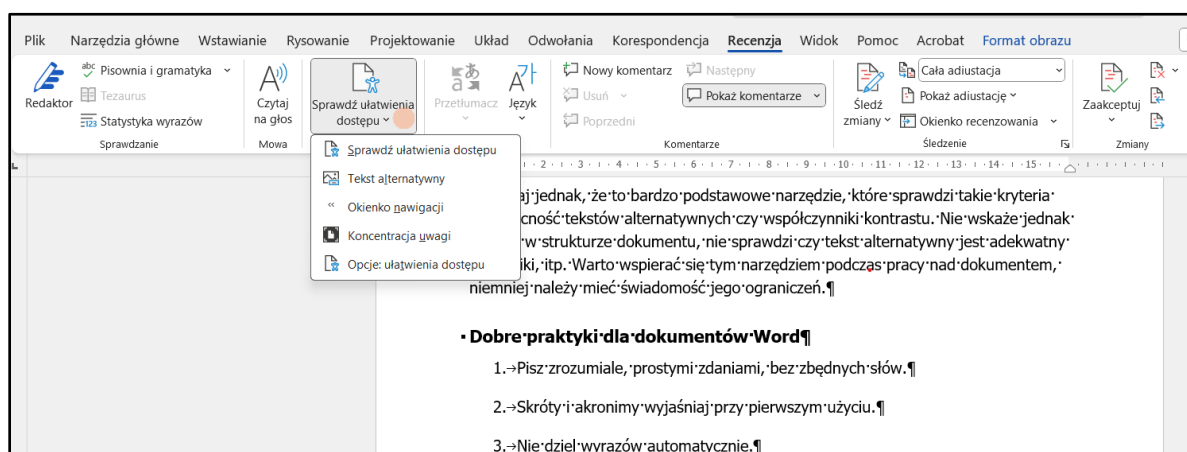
Plik Narzędzia główne Wstawianie Rysowanie Projektowanie Układ Odwołania Korespondencja Recenzja Widok Pomoc Acrobat Format obrazu

Redaktor
Pisownia i gramatyka
Tezaurus
Statystyka wyrazów
Sprawdzanie

Czytaj na głos
Mowa

Sprawdź ułatwienia dostępu

Przetłumacz
Język

Nowy komentarz
Usuń
Poprzedni
Następny
Pokaż komentarze
Komentarze

Śledź zmiany
Cała adiustacja
Pokaż adiustację
Okienko recenzowania
Śledzenie

Zaakceptuj
Zmiany

Sprawdź ułatwienia dostępu
Tekst alternatywny
Okienko nawigacji
Koncentracja uwagi
Opcje: ułatwienia dostępu

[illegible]aj jednak, że to bardzo podstawowe narzędzie, które sprawdzi takie kryteria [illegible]cność tekstów alternatywnych czy współczynniki kontrastu. Nie wskaże jednak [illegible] w strukturze dokumentu, nie sprawdzi czy tekst alternatywny jest adekwatny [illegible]iki, itp. Warto wspierać się tym narzędziem podczas pracy nad dokumentem, niemniej należy mieć świadomość jego ograniczeń.¶

Dobre praktyki dla dokumentów Word¶

1. Pisz zrozumiale, prostymi zdaniami, bez zbędnych słów.¶

2. Skróty i akronimy wyjaśniaj przy pierwszym użyciu.¶

3. Nie dziel wyrazów automatycznie.¶